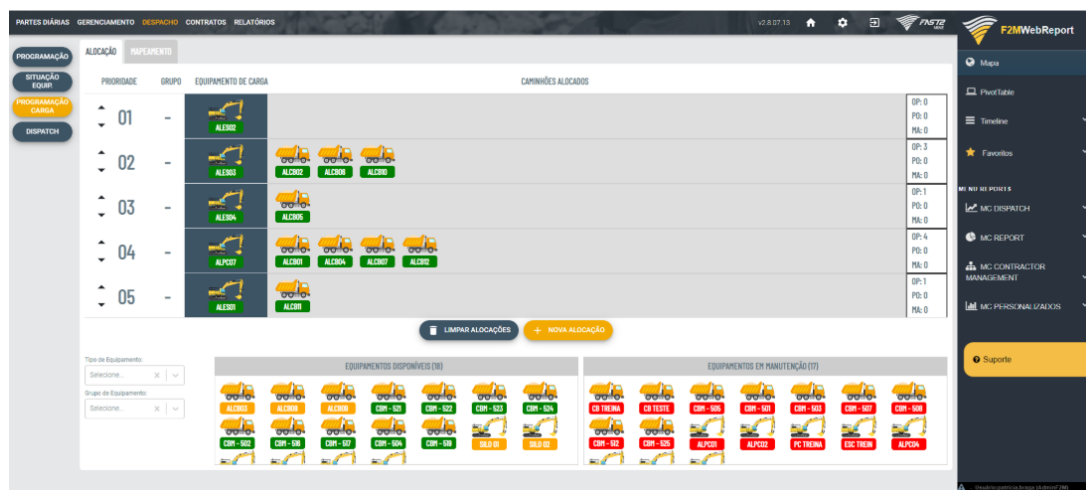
PARTES DIÁRIAS GERENCIAMENTO DESPACHO CONTRATOS RELATÓRIOS

v2.8.07.13

F2MWebReport

PROGRAMAÇÃO
SITUAÇÃO EQUIP.
PROGRAMAÇÃO CARGA
DISPATCH

ALOCAÇÃO MAPEAMENTO

| PRIORIDADE | GRUPO | EQUIPAMENTO DE CARGA | CAMINHÕES ALOCADOS | |
|---|---|---|---|---|
| 01 | - | ALE002 | | OP: 0 PO: 0 MA: 0 |
| 02 | - | ALE003 | ALC002 ALC008 ALC010 | OP: 3 PO: 0 MA: 0 |
| 03 | - | ALE004 | ALC005 | OP: 1 PO: 0 MA: 0 |
| 04 | - | ALPC07 | ALC001 ALC004 ALC007 ALC012 | OP: 4 PO: 0 MA: 0 |
| 05 | - | ALE001 | ALC011 | OP: 1 PO: 0 MA: 0 |

LIMPAR ALOCAÇÕES
+ NOVA ALOCAÇÃO

Tipo de Equipamento:
Selecione...
Grupo de Equipamento:
Selecione...

EQUIPAMENTOS DISPONÍVEIS (18)
ALC003 ALC009 ALC006 CBM - 521 CBM - 522 CBM - 523 CBM - 524 CBM - 502 CBM - 516 CBM - 517 CBM - 504 CBM - 518 SILO 01 SILO 02

EQUIPAMENTOS EM MANUTENÇÃO (17)
CB TREINA CB TESTE CBM - 505 CBM - 501 CBM - 503 CBM - 507 CBM - 508 CBM - 512 CBM - 525 ALPC01 ALPC02 PC TREINA ESC TREIN ALPC04

Mapa
PivotTable
Timeline
Favoritos
MENU REPORTS
MC DISPATCH
MC REPORT
MC CONTRACTOR MANAGEMENT
MC PERSONALIZADOS
Suporte